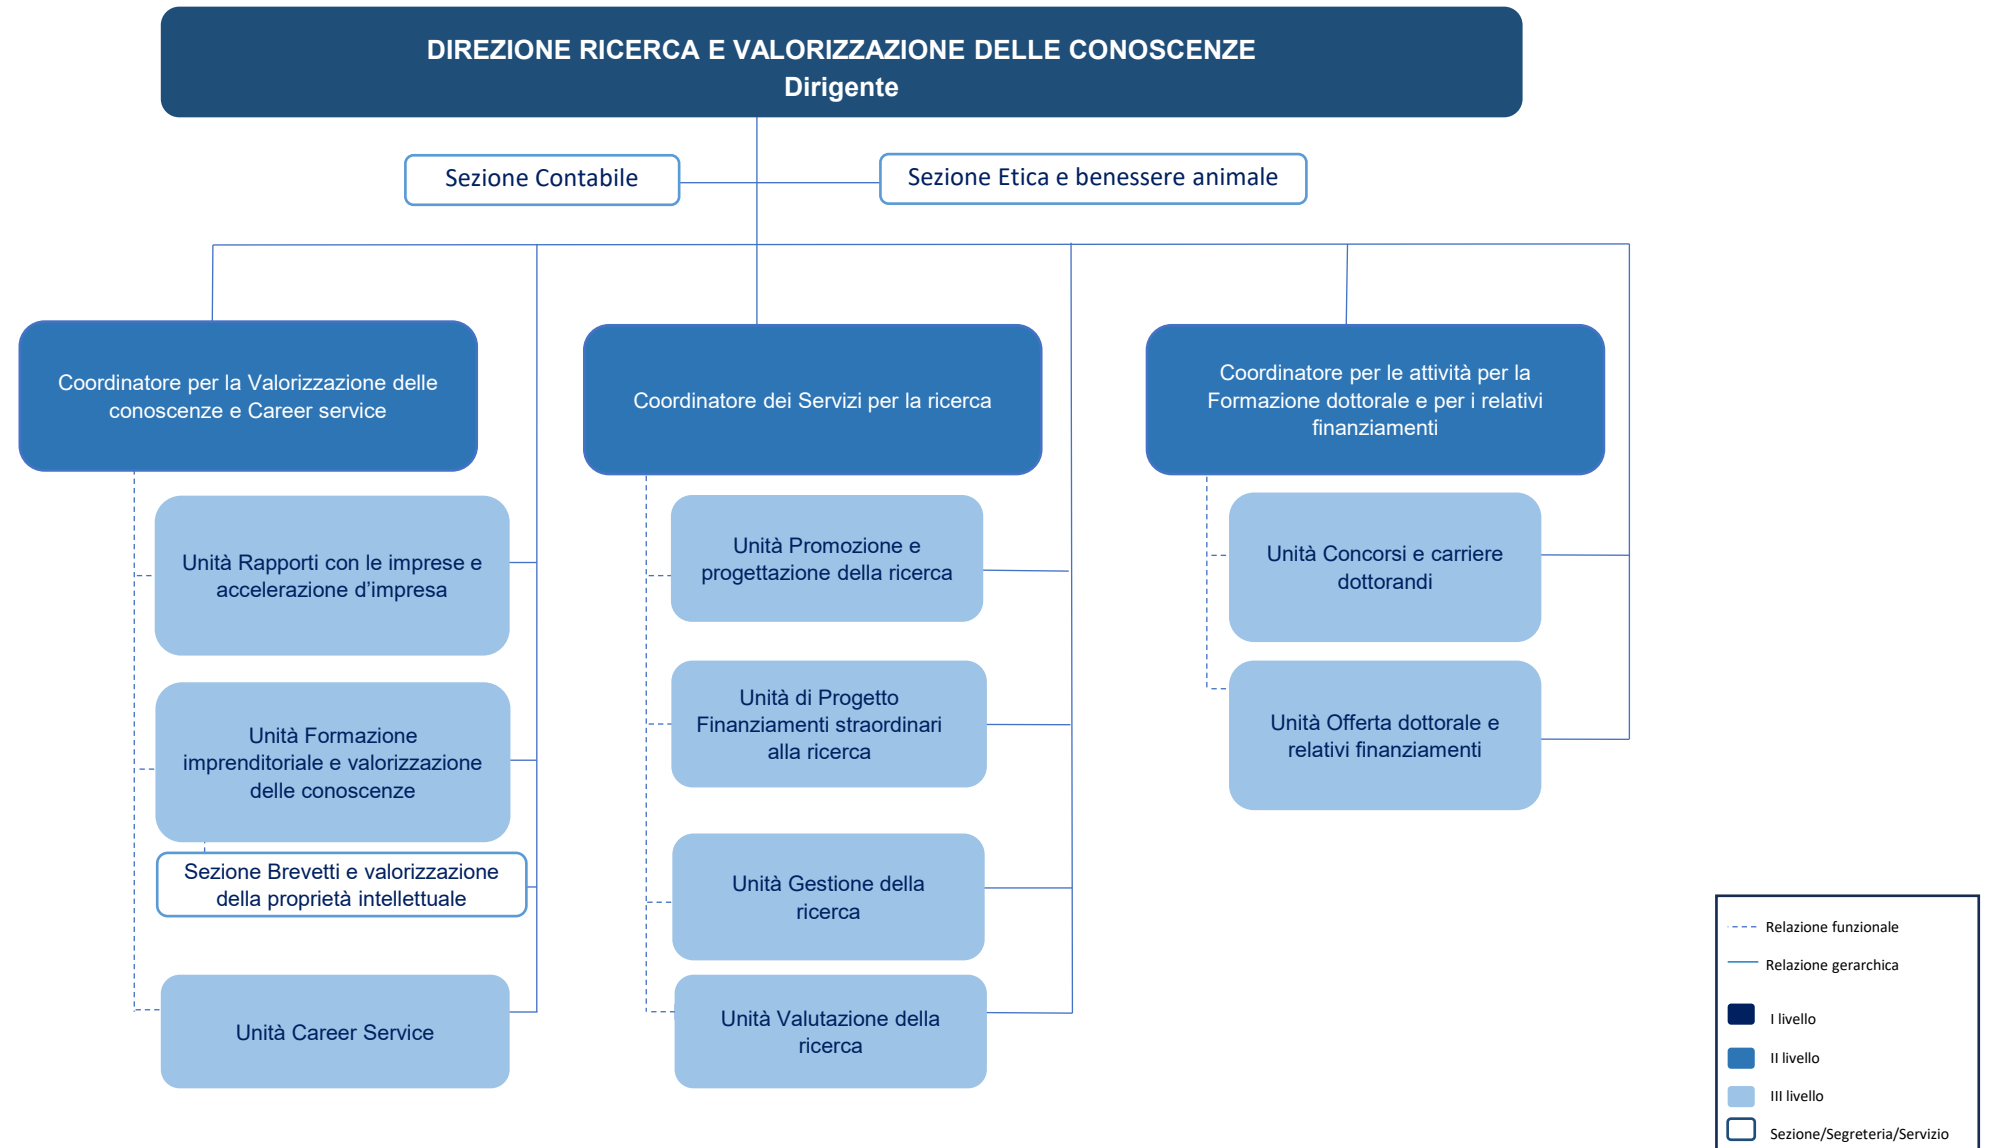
DIREZIONE RICERCA E VALORIZZAZIONE DELLE CONOSCENZE
Dirigente

Sezione Contabile

Sezione Etica e benessere animale

Coordinatore per la Valorizzazione delle conoscenze e Career service

Unità Rapporti con le imprese e accelerazione d'impresa

Unità Formazione imprenditoriale e valorizzazione delle conoscenze

Sezione Brevetti e valorizzazione della proprietà intellettuale

Unità Career Service

Coordinatore dei Servizi per la ricerca

Unità Promozione e progettazione della ricerca

Unità di Progetto Finanziamenti straordinari alla ricerca

Unità Gestione della ricerca

Unità Valutazione della ricerca

Coordinatore per le attività per la Formazione dottorale e per i relativi finanziamenti

Unità Concorsi e carriere dottorandi

Unità Offerta dottorale e relativi finanziamenti

Relazione funzionale
Relazione gerarchica
I livello
II livello
III livello
Sezione/Segreteria/Servizio